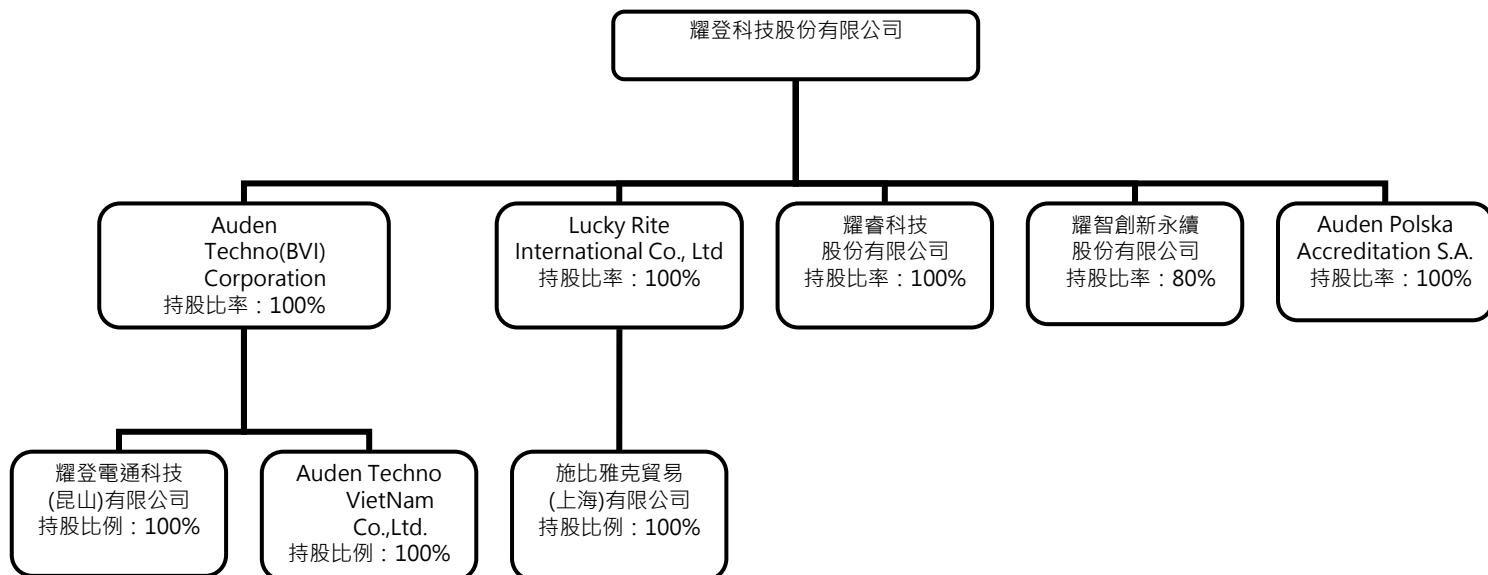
耀登科技股份有限公司

Auden Techno(BVI) Corporation
持股比率：100%

Lucky Rite International Co., Ltd
持股比率：100%

耀睿科技股份有限公司
持股比率：100%

耀智創新永續股份有限公司
持股比率：80%

Auden Polska Accreditation S.A.
持股比率：100%

耀登電通科技(昆山)有限公司
持股比例：100%

Auden Techno VietNam Co.,Ltd.
持股比例：100%

施比雅克貿易(上海)有限公司
持股比例：100%